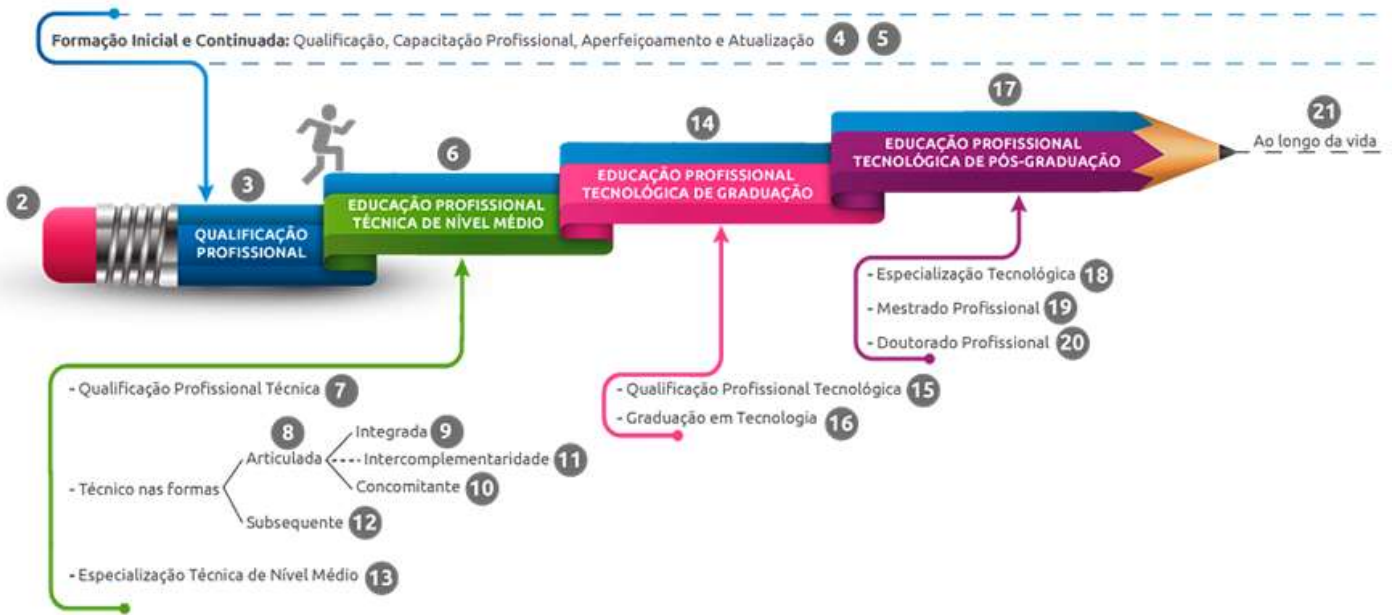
Formação Inicial e Continuada: Qualificação, Capacitação Profissional, Aperfeiçoamento e Atualização 4 5

2

3
QUALIFICAÇÃO PROFISSIONAL

6
EDUCAÇÃO PROFISSIONAL TÉCNICA DE NÍVEL MÉDIO

14
EDUCAÇÃO PROFISSIONAL TECNOLÓGICA DE GRADUAÇÃO

17
EDUCAÇÃO PROFISSIONAL TECNOLÓGICA DE PÓS-GRADUAÇÃO

21
Ao longo da vida

- Especialização Tecnológica 18
- Mestrado Profissional 19
- Doutorado Profissional 20

- Qualificação Profissional Tecnológica 15
- Graduação em Tecnologia 16

- Qualificação Profissional Técnica 7

- Técnico nas formas
8
Articulada
Integrada 9
Intercomplementaridade 11
Concomitante 10
Subsequente 12

- Especialização Técnica de Nível Médio 13